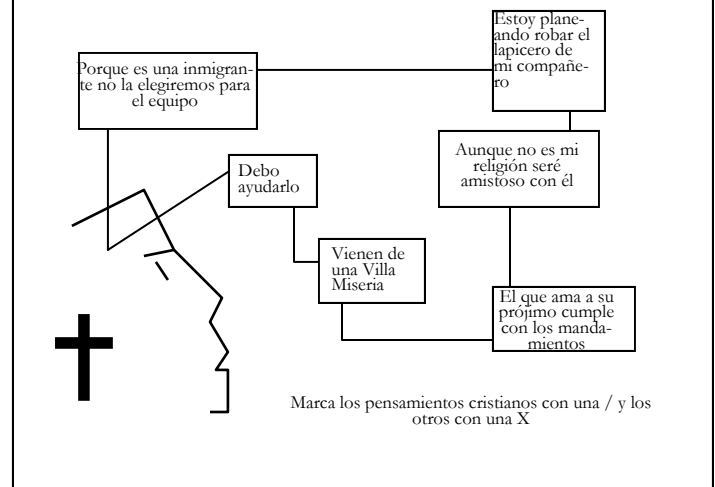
Estoy planeando robar el lapicero de mi compañero

Porque es una inmigrante no la elegiremos para el equipo

Aunque no es mi religión seré amistoso con él

Debo ayudarlo

Vienen de una Villa Miseria

El que ama a su prójimo cumple con los mandamientos

Marca los pensamientos cristianos con una / y los otros con una X